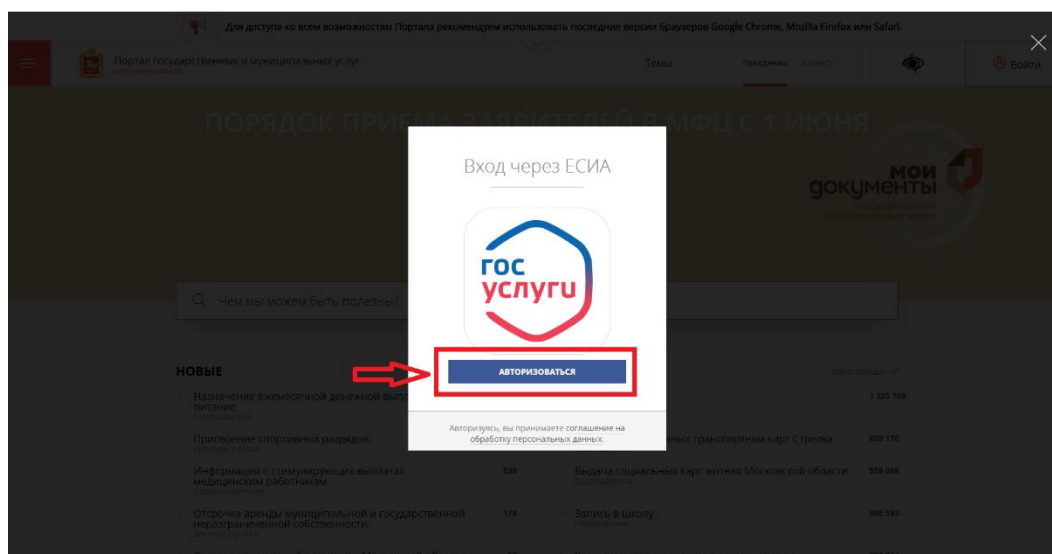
Для доступа ко всем возможностям Портала рекомендуем использовать последние версии браузеров Google Chrome, Mozilla Firefox или Safari.

Портал государственных и муниципальных услуг
Московской области

Темы Гражданам Бизнесу

Войти

ПОРЯДОК ПРИЕМА ЗАЯВИТЕЛЕЙ В МФЦ С 1 ИЮНЯ

мои документы
государственные и муниципальные услуги

Чем мы можем быть полезны?

НОВЫЕ

Назначение ежемесячной денежной выплаты питание
Социальная сфера
1 235 709

Присвоение спортивных разрядов
Культура и спорт

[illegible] транспортных карт Стрелка 820 170

Информация о стимулирующих выплатах медицинским работникам
Здравоохранение
535

Выдача социальных карт жителя Московской области 550 000

Отсрочка аренды муниципальной и государственной неразграниченной собственности
Земля и стройка
178

Запись в школу
Образование
390 593

Вход через ЕСИА

гос услуги

АВТОРИЗОВАТЬСЯ

Авторизуясь, вы принимаете соглашение на обработку персональных данных.